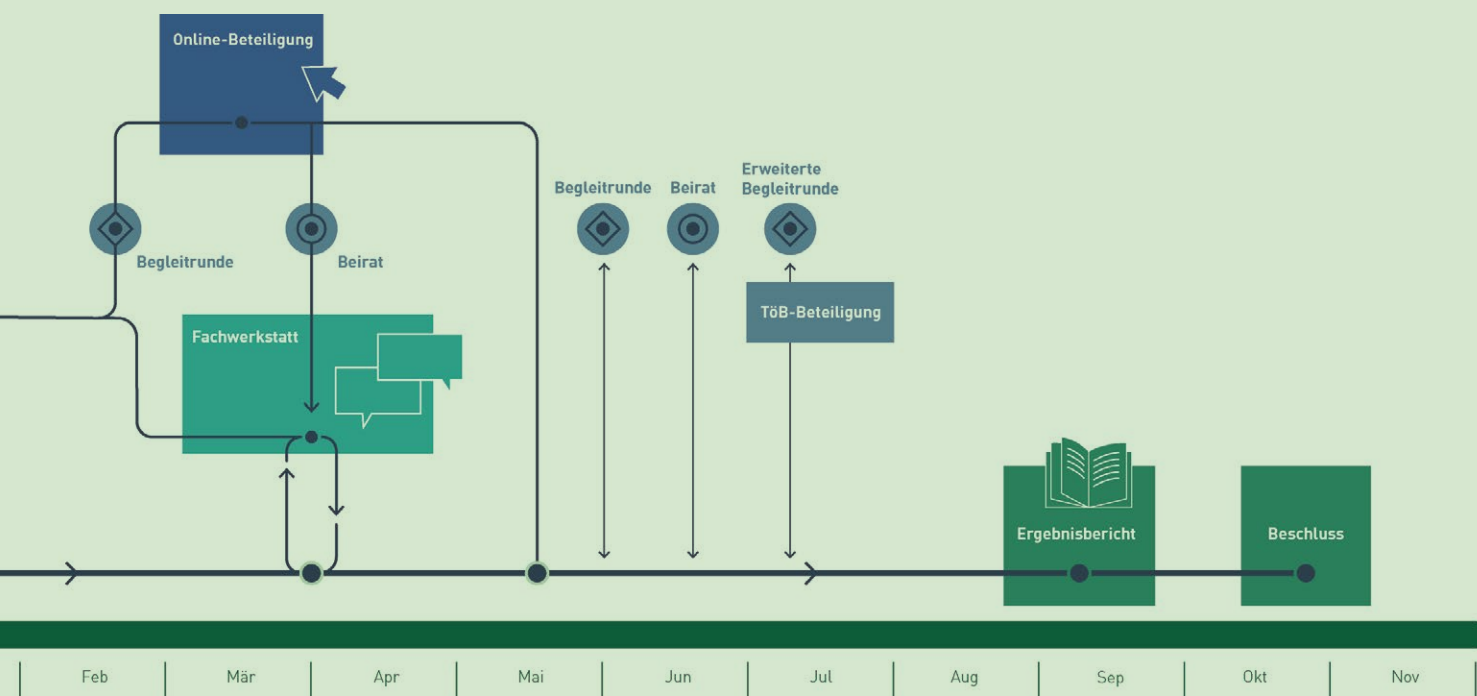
Online-Beteiligung

Begleitrunde

Beirat

Begleitrunde

Beirat

Erweiterte Begleitrunde

TöB-Beteiligung

Fachwerkstatt

Ergebnisbericht

Beschluss

Feb | Mär | Apr | Mai | Jun | Jul | Aug | Sep | Okt | Nov